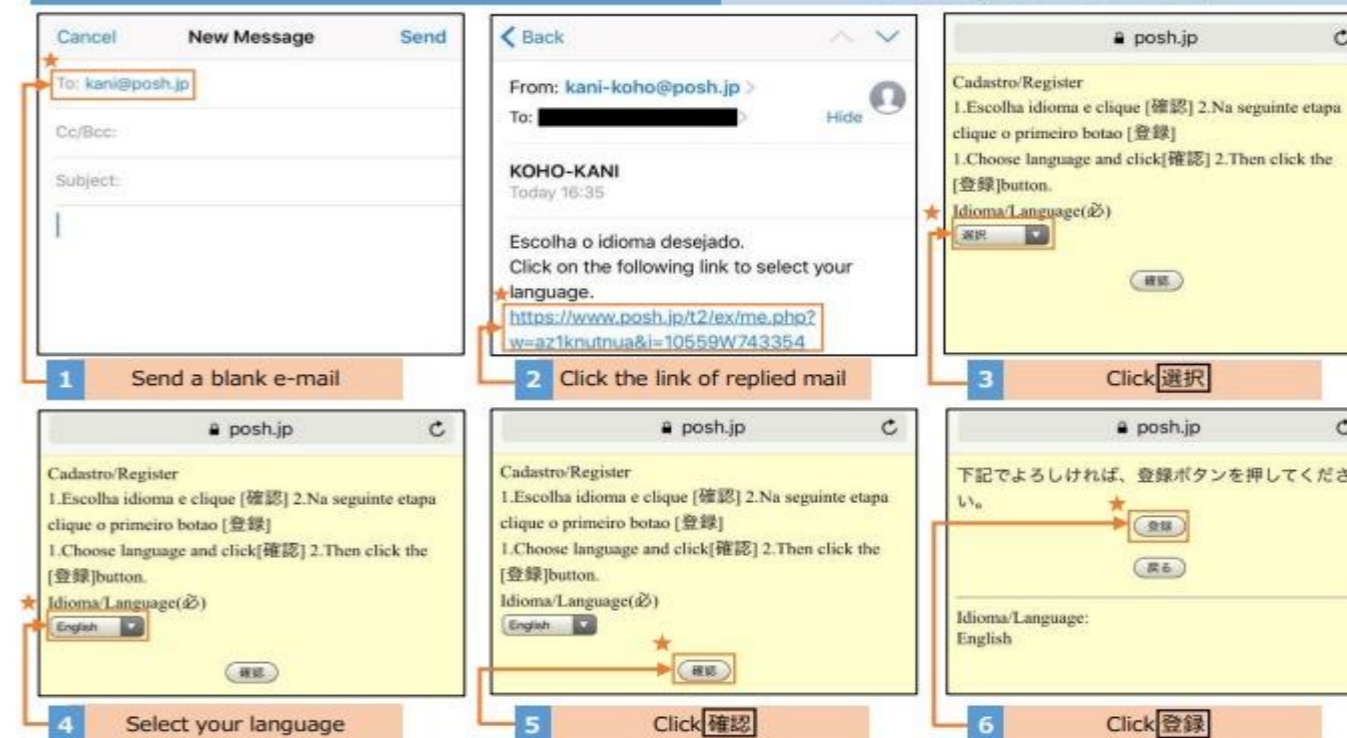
Cancel New Message Send

To: kani@posh.jp

Cc/Bcc:

Subject:

1 Send a blank e-mail

< Back

From: kani-koho@posh.jp >

To: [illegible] Hide

KOHO-KANI

Today 16:35

Escolha o idioma desejado.
Click on the following link to select your language.
https://www.posh.jp/t2/ex/me.php?w=az1knutnua&i=10559W743354

2 Click the link of replied mail

posh.jp

Cadastro/Register
1.Escolha idioma e clique [確認] 2.Na seguinte etapa clique o primeiro botao [登録]
1.Choose language and click[確認] 2.Then click the [登録]button.
Idioma/Language(必)
選択
確認

3 Click 選択

posh.jp

Cadastro/Register
1.Escolha idioma e clique [確認] 2.Na seguinte etapa clique o primeiro botao [登録]
1.Choose language and click[確認] 2.Then click the [登録]button.
Idioma/Language(必)
English
確認

4 Select your language

posh.jp

Cadastro/Register
1.Escolha idioma e clique [確認] 2.Na seguinte etapa clique o primeiro botao [登録]
1.Choose language and click[確認] 2.Then click the [登録]button.
Idioma/Language(必)
English
確認

5 Click 確認

posh.jp

下記でよろしければ、登録ボタンを押してくださ い。
登録
戻る

Idioma/Language:
English

6 Click 登録